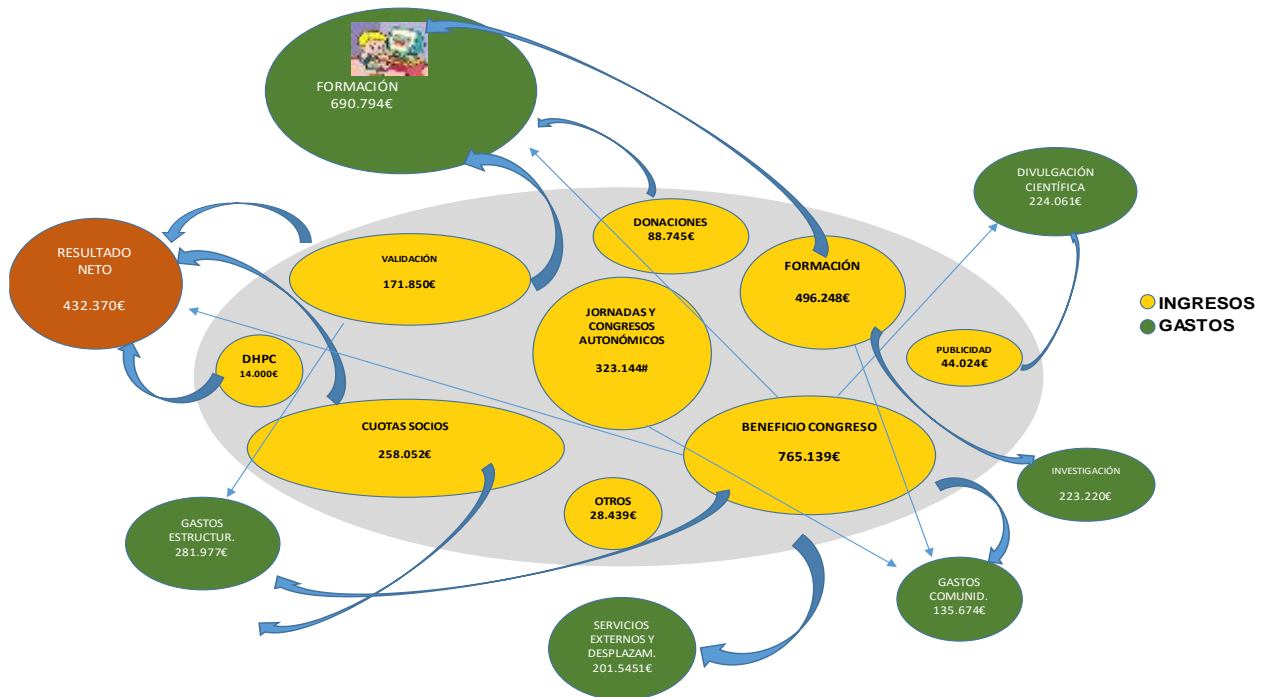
FORMACIÓN
690.794€

DONACIONES
88.745€

DIVULGACIÓN
CIENTÍFICA
224.061€

RESULTADO
NETO

432.370€

VALIDACIÓN

171.850€

FORMACIÓN

496.248€

INGRESOS
GASTOS

JORNADAS Y
CONGRESOS
AUTONÓMICOS

323.144#

PUBLICIDAD
44.024€

DHPC
14.000€

CUOTAS SOCIOS

258.052€

BENEFICIO CONGRESO

765.139€

INVESTIGACIÓN

223.220€

OTROS
28.439€

GASTOS
ESTRUCTUR.
281.977€

GASTOS
COMUNID.
135.674€

SERVICIOS
EXTERNOS Y
DESPLAZAM.
201.5451€